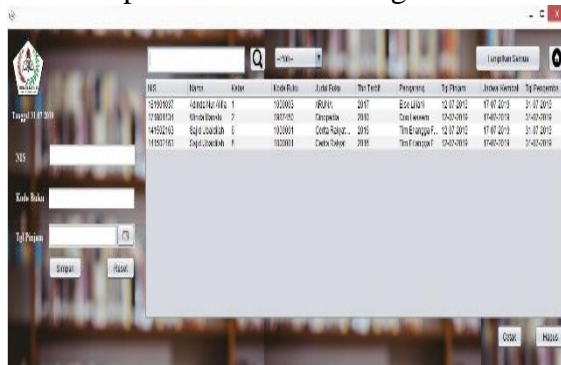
Tanggal 31 07 2019

NIS

Kode Buku

Tgl Pinjam

Simpan

Reset

--Pilih--

Tampilkan Semua

| NIS | Nama | Kelas | Kode Buku | Judul Buku | Thn Terbit | Pengarang | Tgl Pinjam | Jadwal Kembali | Tgl Pengembalian |
|---|---|---|---|---|---|---|---|---|---|
| 151601097 | Adinda Nur Afifa | 1 | 1020005 | ARUNA | 2017 | Eloo Liliani | 12 07 2019 | 17 07 2019 | 31 07 2019 |
| 121601131 | Hilmia Nasrala | 2 | 1007150 | Ensopedia | 2010 | Dua Lesesam | 17-07-2019 | 07-07-2019 | 31-07-2019 |
| 141502163 | Sajid Ubaidilah | 5 | 1020001 | Cerita Rakyat... | 2016 | Tim Elangga F... | 12 07 2019 | 17 07 2019 | 31 07 2019 |
| 141502163 | Sajid Ubaidilah | 5 | 1020001 | Cerita Rakyat | 2016 | Tim Erlangga F | 17-07-2019 | 07-07-2019 | 31-07-2019 |

Cetak

Hapus